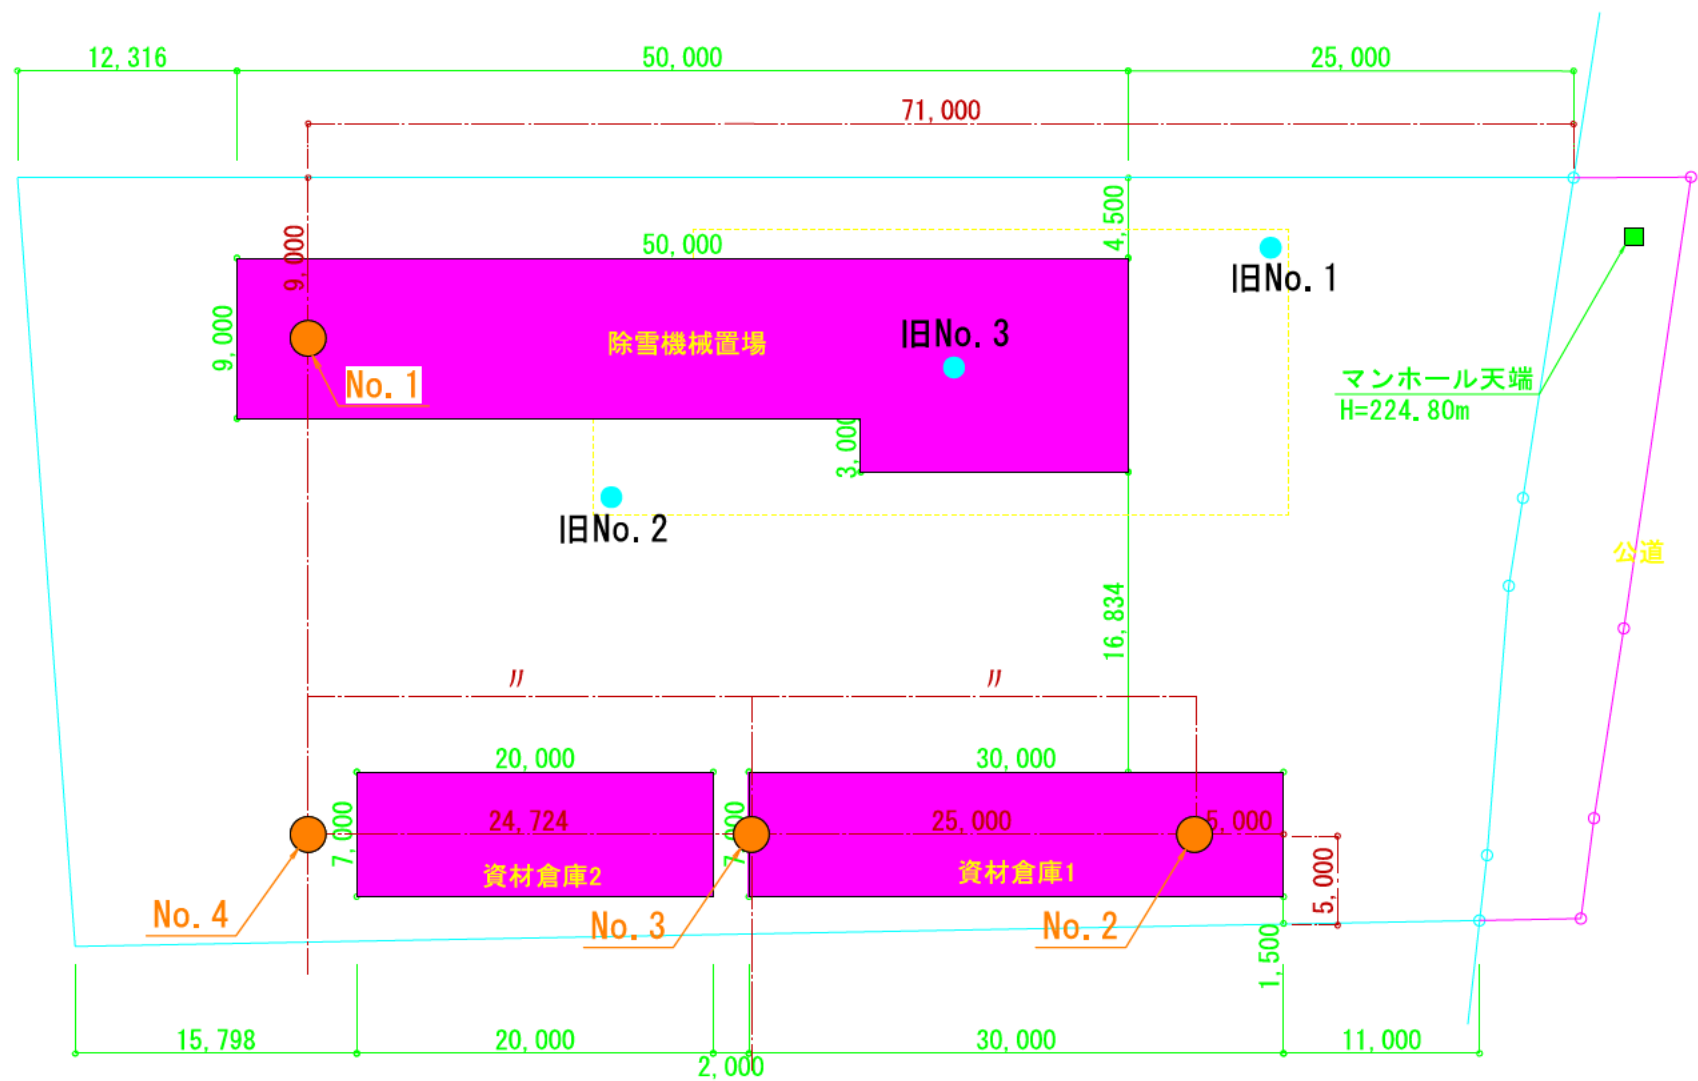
12,316
50,000
25,000
71,000
4,500
50,000
9,000
9,000
旧No.1
除雪機械置場
旧No.3
No.1
マンホール天端
H=224.80m
3,000
旧No.2
公道
16,834
〃
〃
20,000
30,000
7,000
24,724
7,000
25,000
5,000
5,000
資材倉庫2
資材倉庫1
No.4
No.3
No.2
1,500
15,798
20,000
30,000
11,000
2,000